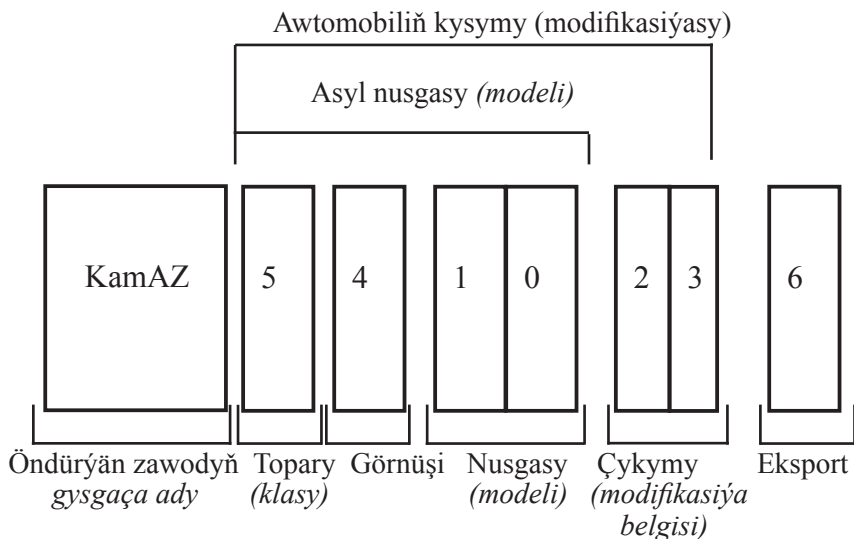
Awtomobiliň kysymy (modifikasiýasy)

Asyl nusgasy *(modeli)*

KamAZ | 5 | 4 | 1 | 0 | 2 | 3 | 6

Öndürýän zawodyň *gysgaça ady*

Topary *(klasy)*

Görnüşi

Nusgasy *(modeli)*

Çykymy *(modifikasiýa belgisi)*

Eksport